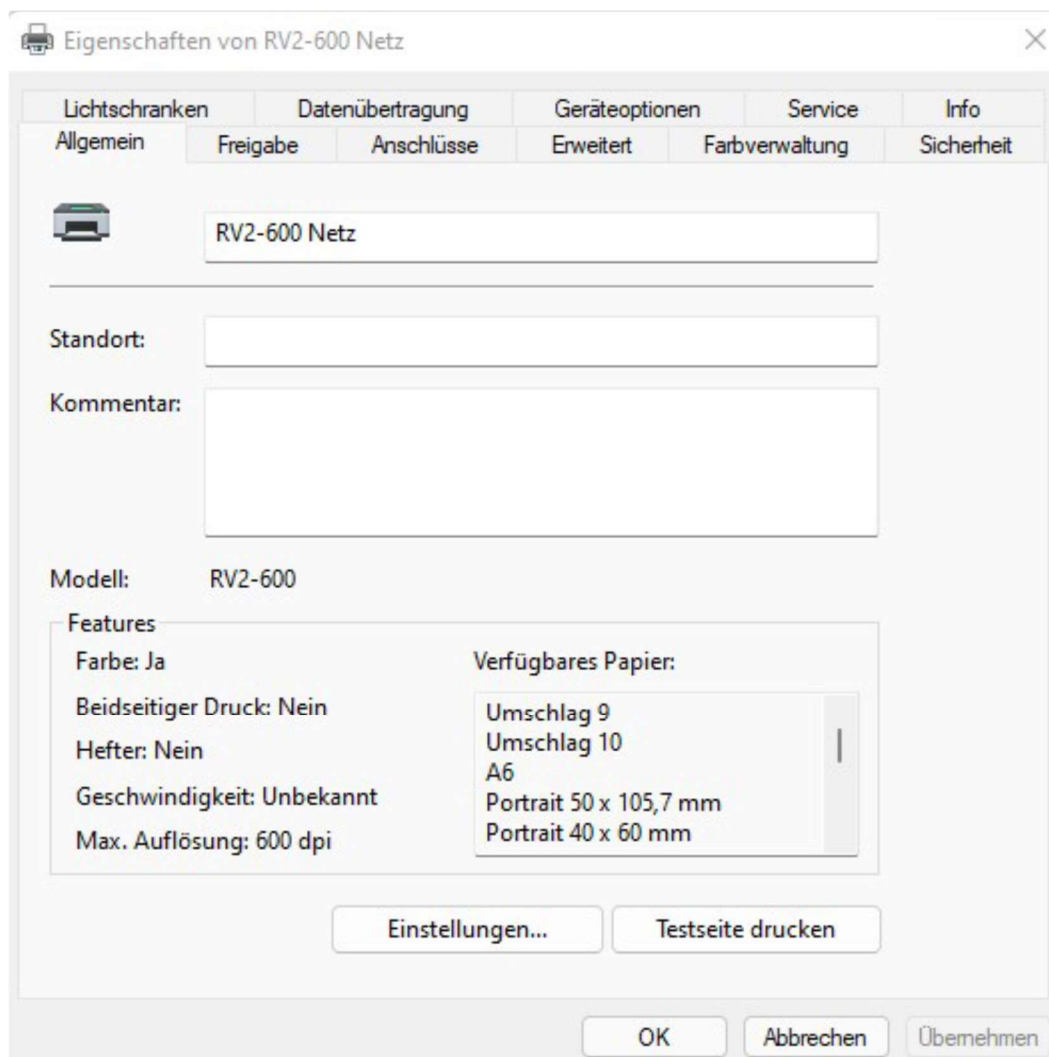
Eigenschaften von RV2-600 Netz

Lichtschranken | Datenübertragung | Geräteoptionen | Service | Info
Allgemein | Freigabe | Anschlüsse | Erweitert | Farbverwaltung | Sicherheit

RV2-600 Netz

Standort:

Kommentar:

Modell: RV2-600

Features

Farbe: Ja

Beidseitiger Druck: Nein

Hefter: Nein

Geschwindigkeit: Unbekannt

Max. Auflösung: 600 dpi

Verfügbares Papier:

Umschlag 9
Umschlag 10
A6
Portrait 50 x 105,7 mm
Portrait 40 x 60 mm

Einstellungen...

Testseite drucken

OK

Abbrechen

Übernehmen